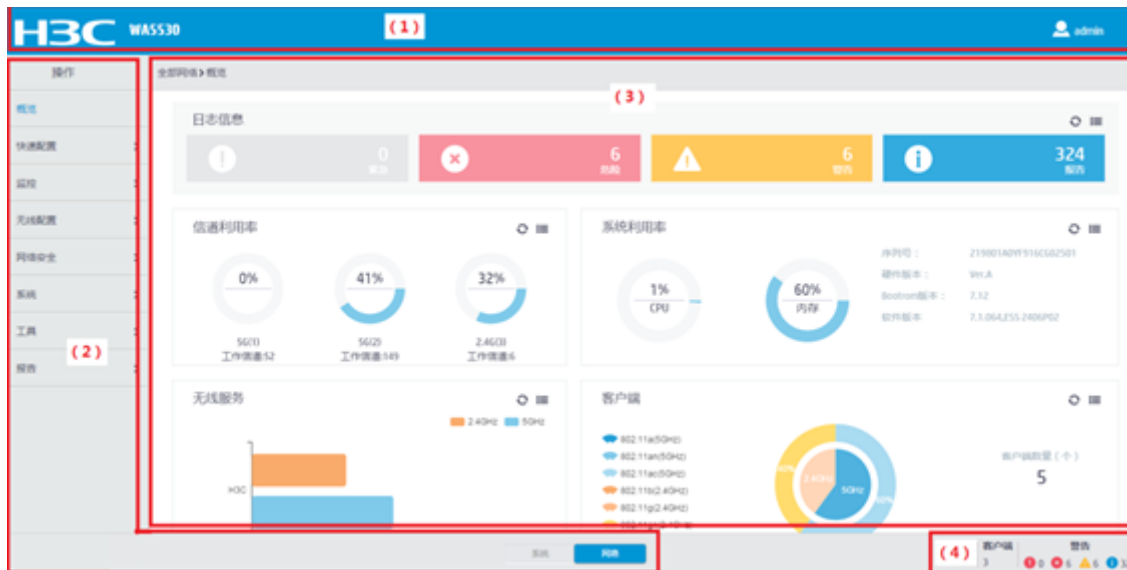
H3C WA5530

(1)

admin

操作

概览

快速配置

监控

无线配置

网络安全

系统

工具

报告

(2)

全部网络 > 概览

(3)

日志信息

0
紧急

6
危险

6
警告

324
报告

信道利用率

0%
5G(1)
工作信道:52

41%
5G(2)
工作信道:149

32%
2.4G(3)
工作信道:6

系统利用率

1%
CPU

60%
内存

序列号： 219801A0YF916C002501
硬件版本： Ver.A
Bootrom版本： 7.12
软件版本： 7.1.064,ESS 2406P02

无线服务

2.4GHz 5GHz

H3C

客户端

802.11a(5GHz)
802.11an(5GHz)
802.11ac(5GHz)
802.11b(2.4GHz)
802.11g(2.4GHz)
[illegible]

2.4GHz
5GHz

客户端数量（个）
5

系统 网络

(4)

客户端
3

警告
0 6 6 3